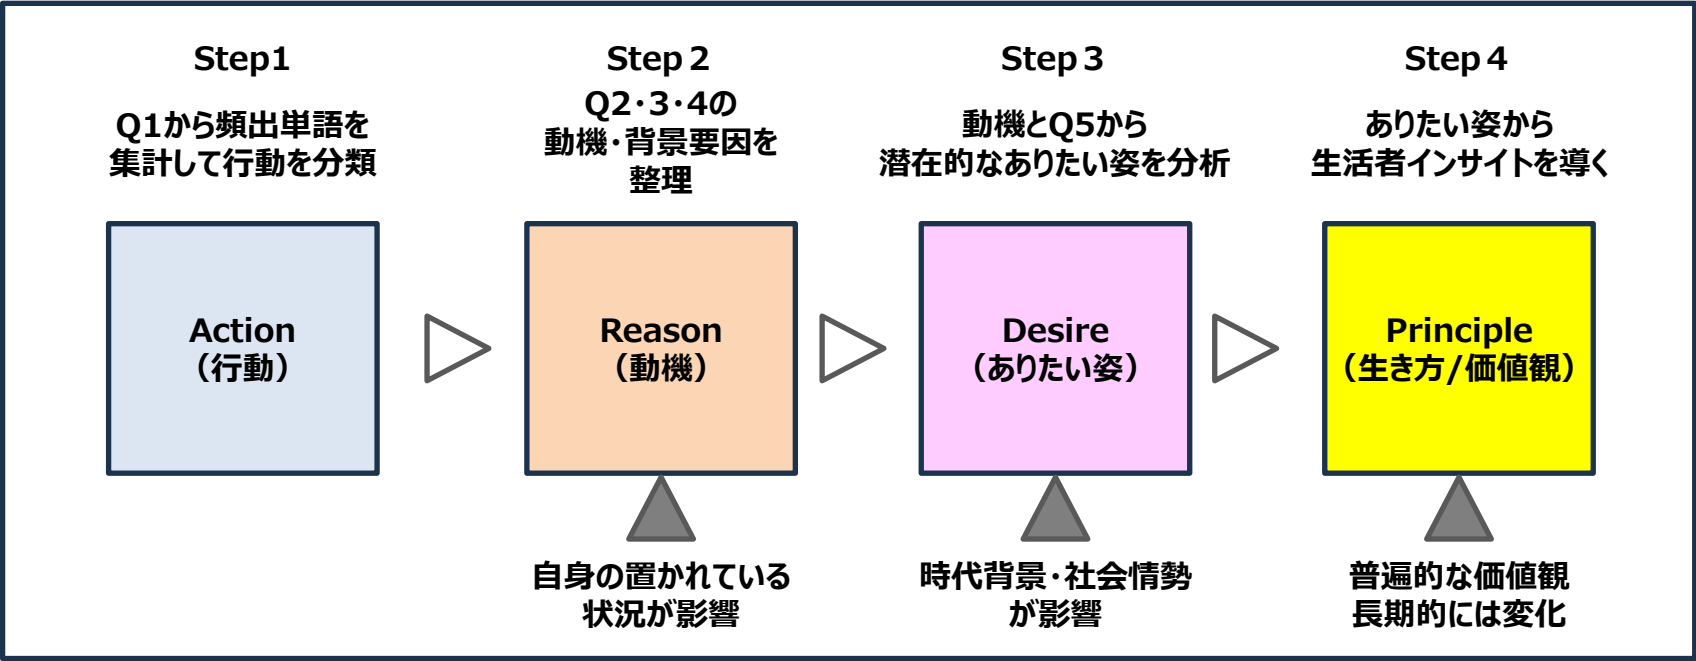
Step1

Q1から頻出単語を集計して行動を分類

Action
（行動）

Step 2

Q2・3・4の動機・背景要因を整理

Reason
（動機）

自身の置かれている状況が影響

Step 3

動機とQ5から潜在的なありたい姿を分析

Desire
（ありたい姿）

時代背景・社会情勢が影響

Step 4

ありたい姿から生活者インサイトを導く

Principle
（生き方/価値観）

普遍的な価値観長期的には変化